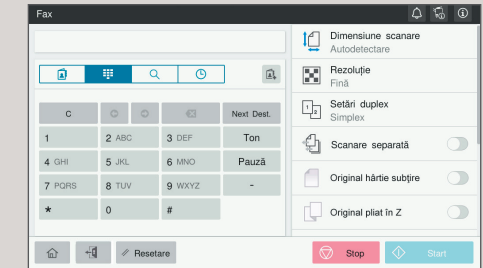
Fax

C
Next Dest.
1
2 ABC
3 DEF
Ton
4 GHI
5 JKL
6 MNO
Pauză
7 PQRS
8 TUV
9 WXYZ
-
*
0
#

Dimensiune scanare
Autodetectare
Rezoluție
Fină
Setări duplex
Simplex
Scanare separată
Original hârtie subțire
Original pliat în Z

Resetare
Stop
Start